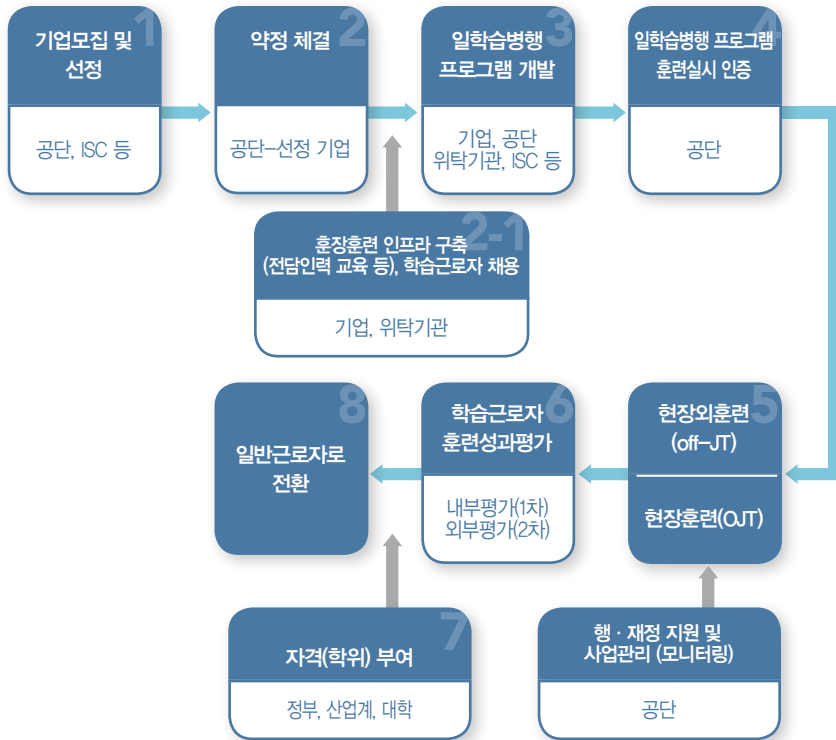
기업모집 및 선정 1

공단, ISC 등

약정 체결 2

공단–선정 기업

일학습병행 프로그램 개발 3

기업, 공단 위탁기관, ISC 등

일학습병행 프로그램 훈련실시 인증 4

공단

훈장훈련 인프라 구축 (전담인력 교육 등), 학습근로자 채용 2-1

기업, 위탁기관

일반근로자로 전환 8

학습근로자 훈련성과평가 6

내부평가(1차) 외부평가(2차)

현장외훈련 (off–JT) 5

현장훈련(OJT)

자격(학위) 부여 7

정부, 산업계, 대학

행 · 재정 지원 및 사업관리 (모니터링)

공단